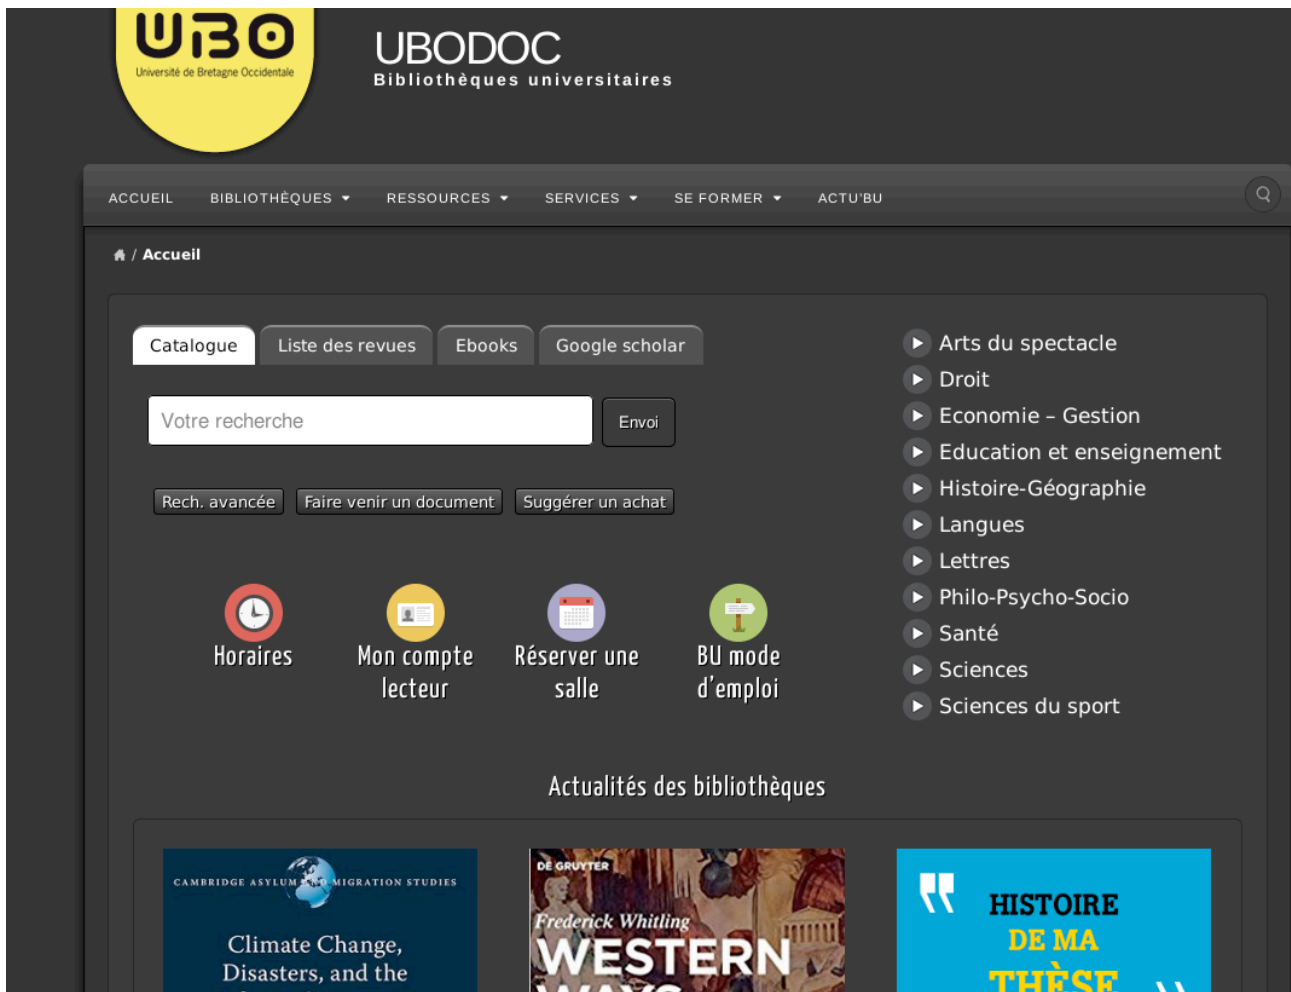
UBO
Université de Bretagne Occidentale

UBODOC
Bibliothèques universitaires

ACCUEIL BIBLIOTHÈQUES RESSOURCES SERVICES SE FORMER ACTU'BU

/ Accueil

Catalogue Liste des revues Ebooks Google scholar

Votre recherche Envoi

Rech. avancée Faire venir un document Suggérer un achat

Horaires
Mon compte lecteur
Réserver une salle
BU mode d'emploi

Arts du spectacle
Droit
Economie – Gestion
Education et enseignement
Histoire-Géographie
Langues
Lettres
Philo-Psycho-Socio
Santé
Sciences
Sciences du sport

Actualités des bibliothèques

CAMBRIDGE ASYLUM AND MIGRATION STUDIES
Climate Change, Disasters, and the

DE GRUYTER
Frederick Whitling
WESTERN

HISTOIRE DE MA THÈSE